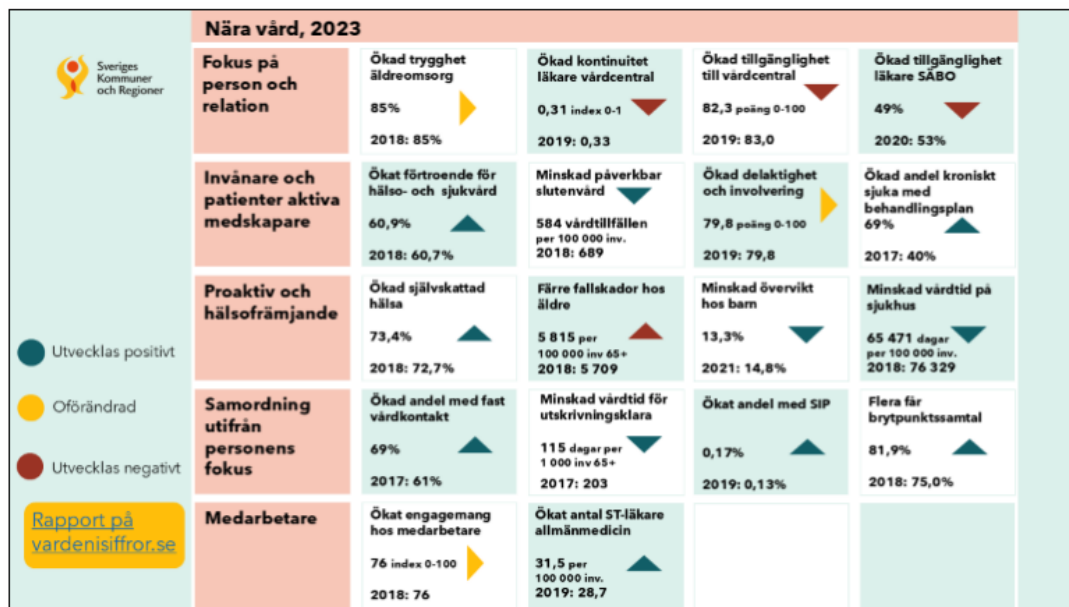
Sveriges Kommuner och Regioner

Nära vård, 2023

| | | | | |
|---|---|---|---|---|
| Fokus på person och relation | Ökad trygghet äldreomsorg 85% 2018: 85% | Ökad kontinuitet läkare vårdcentral 0,31 index 0-1 2019: 0,33 | Ökad tillgänglighet till vårdcentral 82,3 poäng 0-100 2019: 83,0 | Ökad tillgänglighet läkare SÄBO 49% 2020: 53% |
| Invånare och patienter aktiva medskapare | Ökat förtroende för hälso- och sjukvård 60,9% 2018: 60,7% | Minskad påverkbar slutenvård 584 vårdtillfällen per 100 000 inv. 2018: 689 | Ökad delaktighet och involvering 79,8 poäng 0-100 2019: 79,8 | Ökad andel kroniskt sjuka med behandlingsplan 69% 2017: 40% |
| Proaktiv och hälsofrämjande | Ökad självskattad hälsa 73,4% 2018: 72,7% | Färre fallskador hos äldre 5 815 per 100 000 inv 65+ 2018: 5 709 | Minskad övervikt hos barn 13,3% 2021: 14,8% | Minskad vårdtid på sjukhus 65 471 dagar per 100 000 inv. 2018: 76 329 |
| Samordning utifrån personens fokus | Ökad andel med fast vårdkontakt 69% 2017: 61% | Minskad vårdtid för utskrivningsklara 115 dagar per 1 000 inv 65+ 2017: 203 | Ökat andel med SIP 0,17% 2019: 0,13% | Flera får brytpunktssamtal 81,9% 2018: 75,0% |
| Medarbetare | Ökat engagemang hos medarbetare 76 index 0-100 2018: 76 | Ökat antal ST-läkare allmänmedicin 31,5 per 100 000 inv. 2019: 28,7 | | |

Utvecklas positivt

Oförändrad

Utvecklas negativt

Rapport på vardenisiffror.se